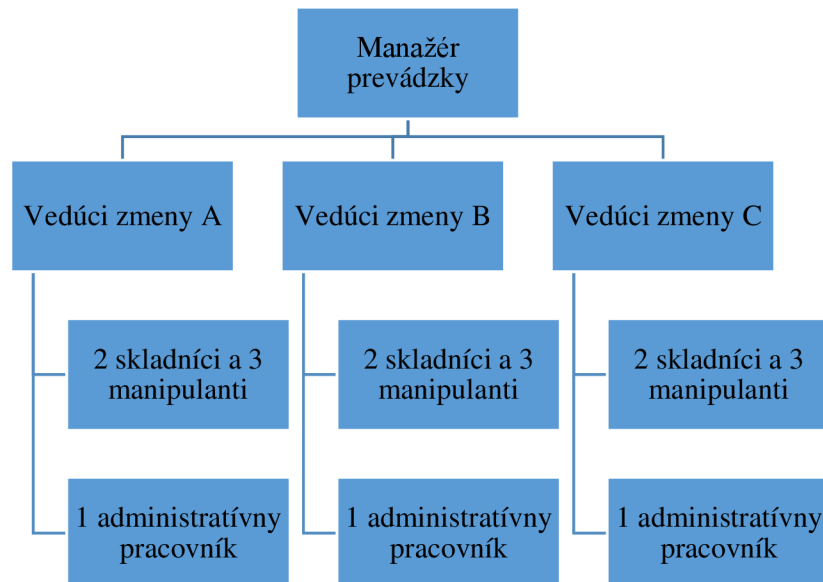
Manažér prevádzky

Vedúci zmeny A

2 skladníci a 3 manipulanti

1 administratívny pracovník

Vedúci zmeny B

2 skladníci a 3 manipulanti

1 administratívny pracovník

Vedúci zmeny C

2 skladníci a 3 manipulanti

1 administratívny pracovník